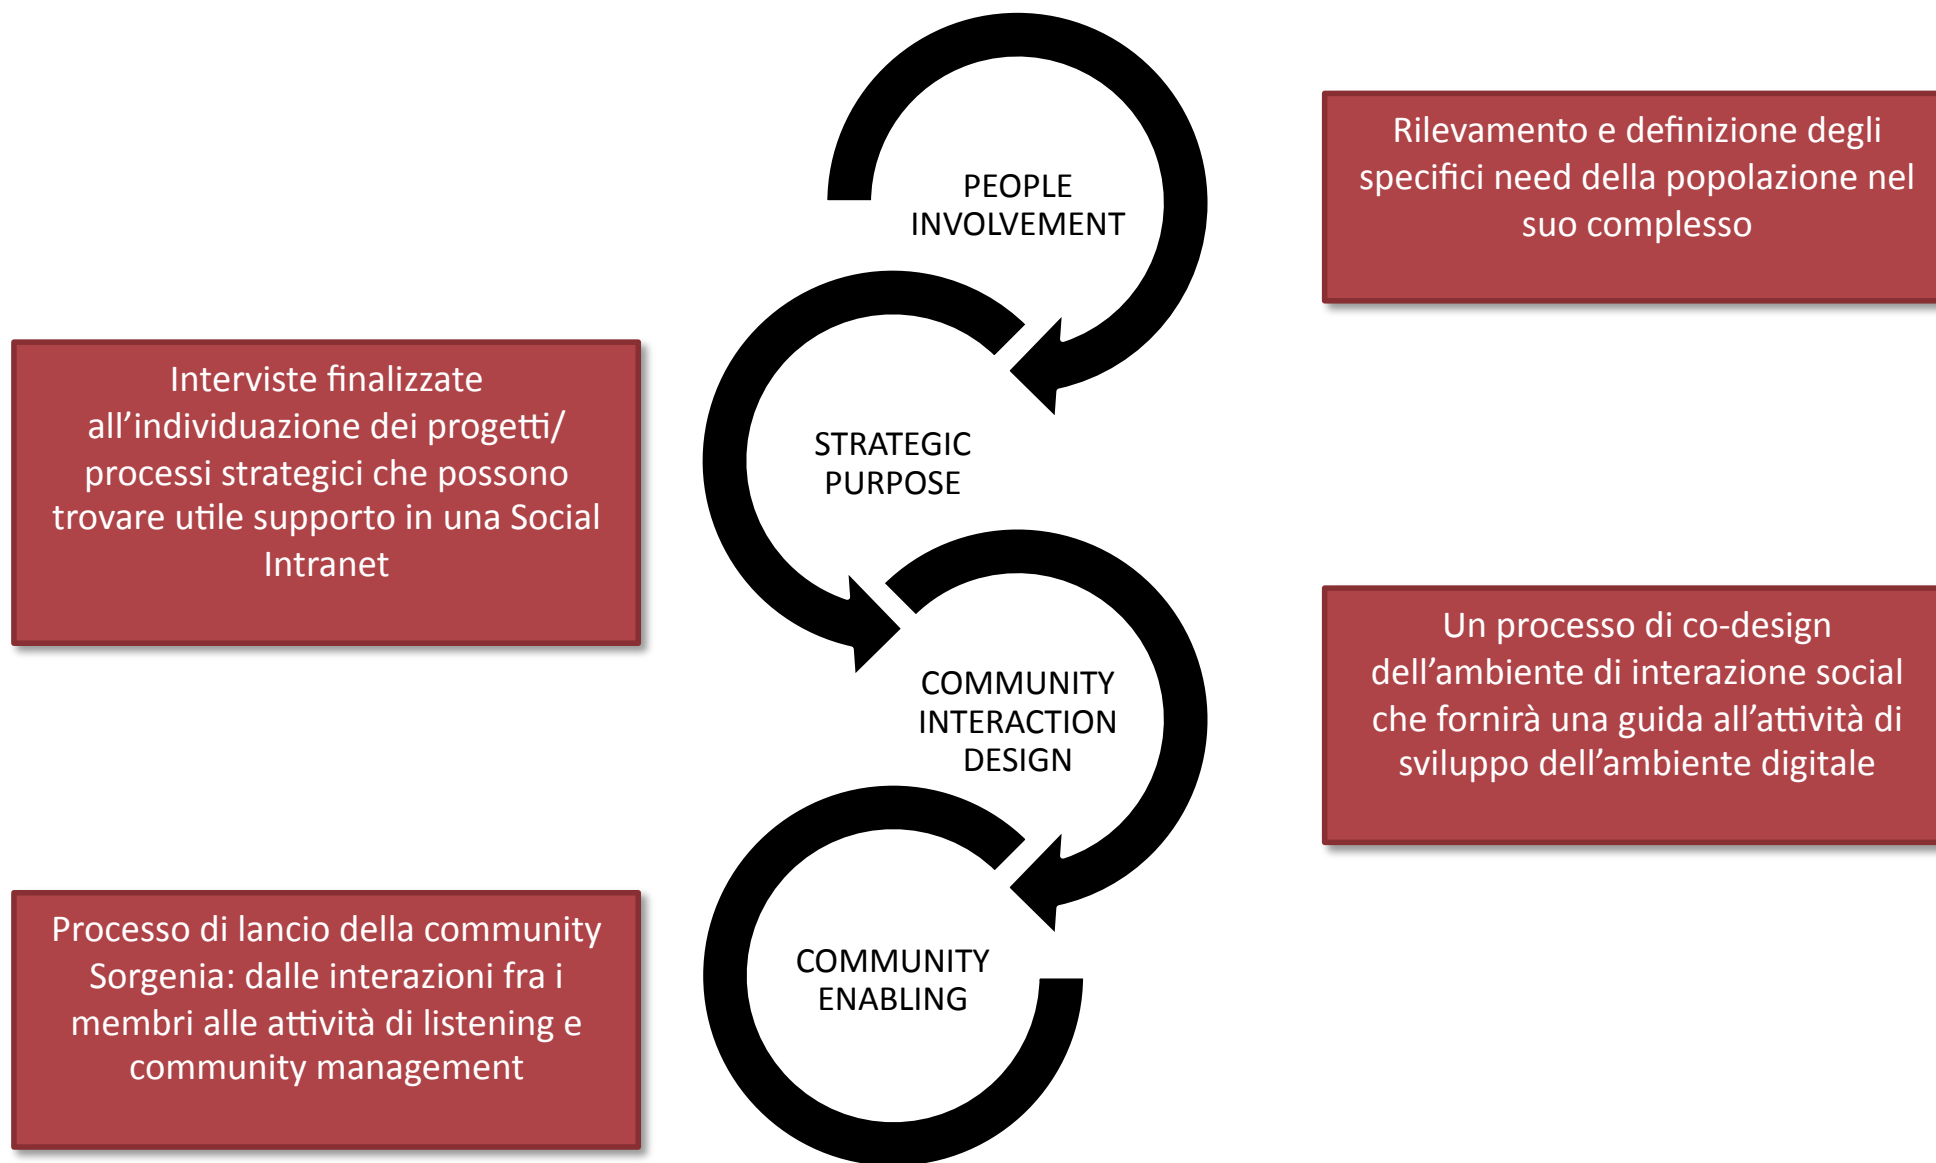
PEOPLE INVOLVEMENT

Rilevamento e definizione degli specifici need della popolazione nel suo complesso

Interviste finalizzate all'individuazione dei progetti/ processi strategici che possono trovare utile supporto in una Social Intranet

STRATEGIC PURPOSE

COMMUNITY INTERACTION DESIGN

Un processo di co-design dell'ambiente di interazione social che fornirà una guida all'attività di sviluppo dell'ambiente digitale

Processo di lancio della community Sorgenia: dalle interazioni fra i membri alle attività di listening e community management

COMMUNITY ENABLING